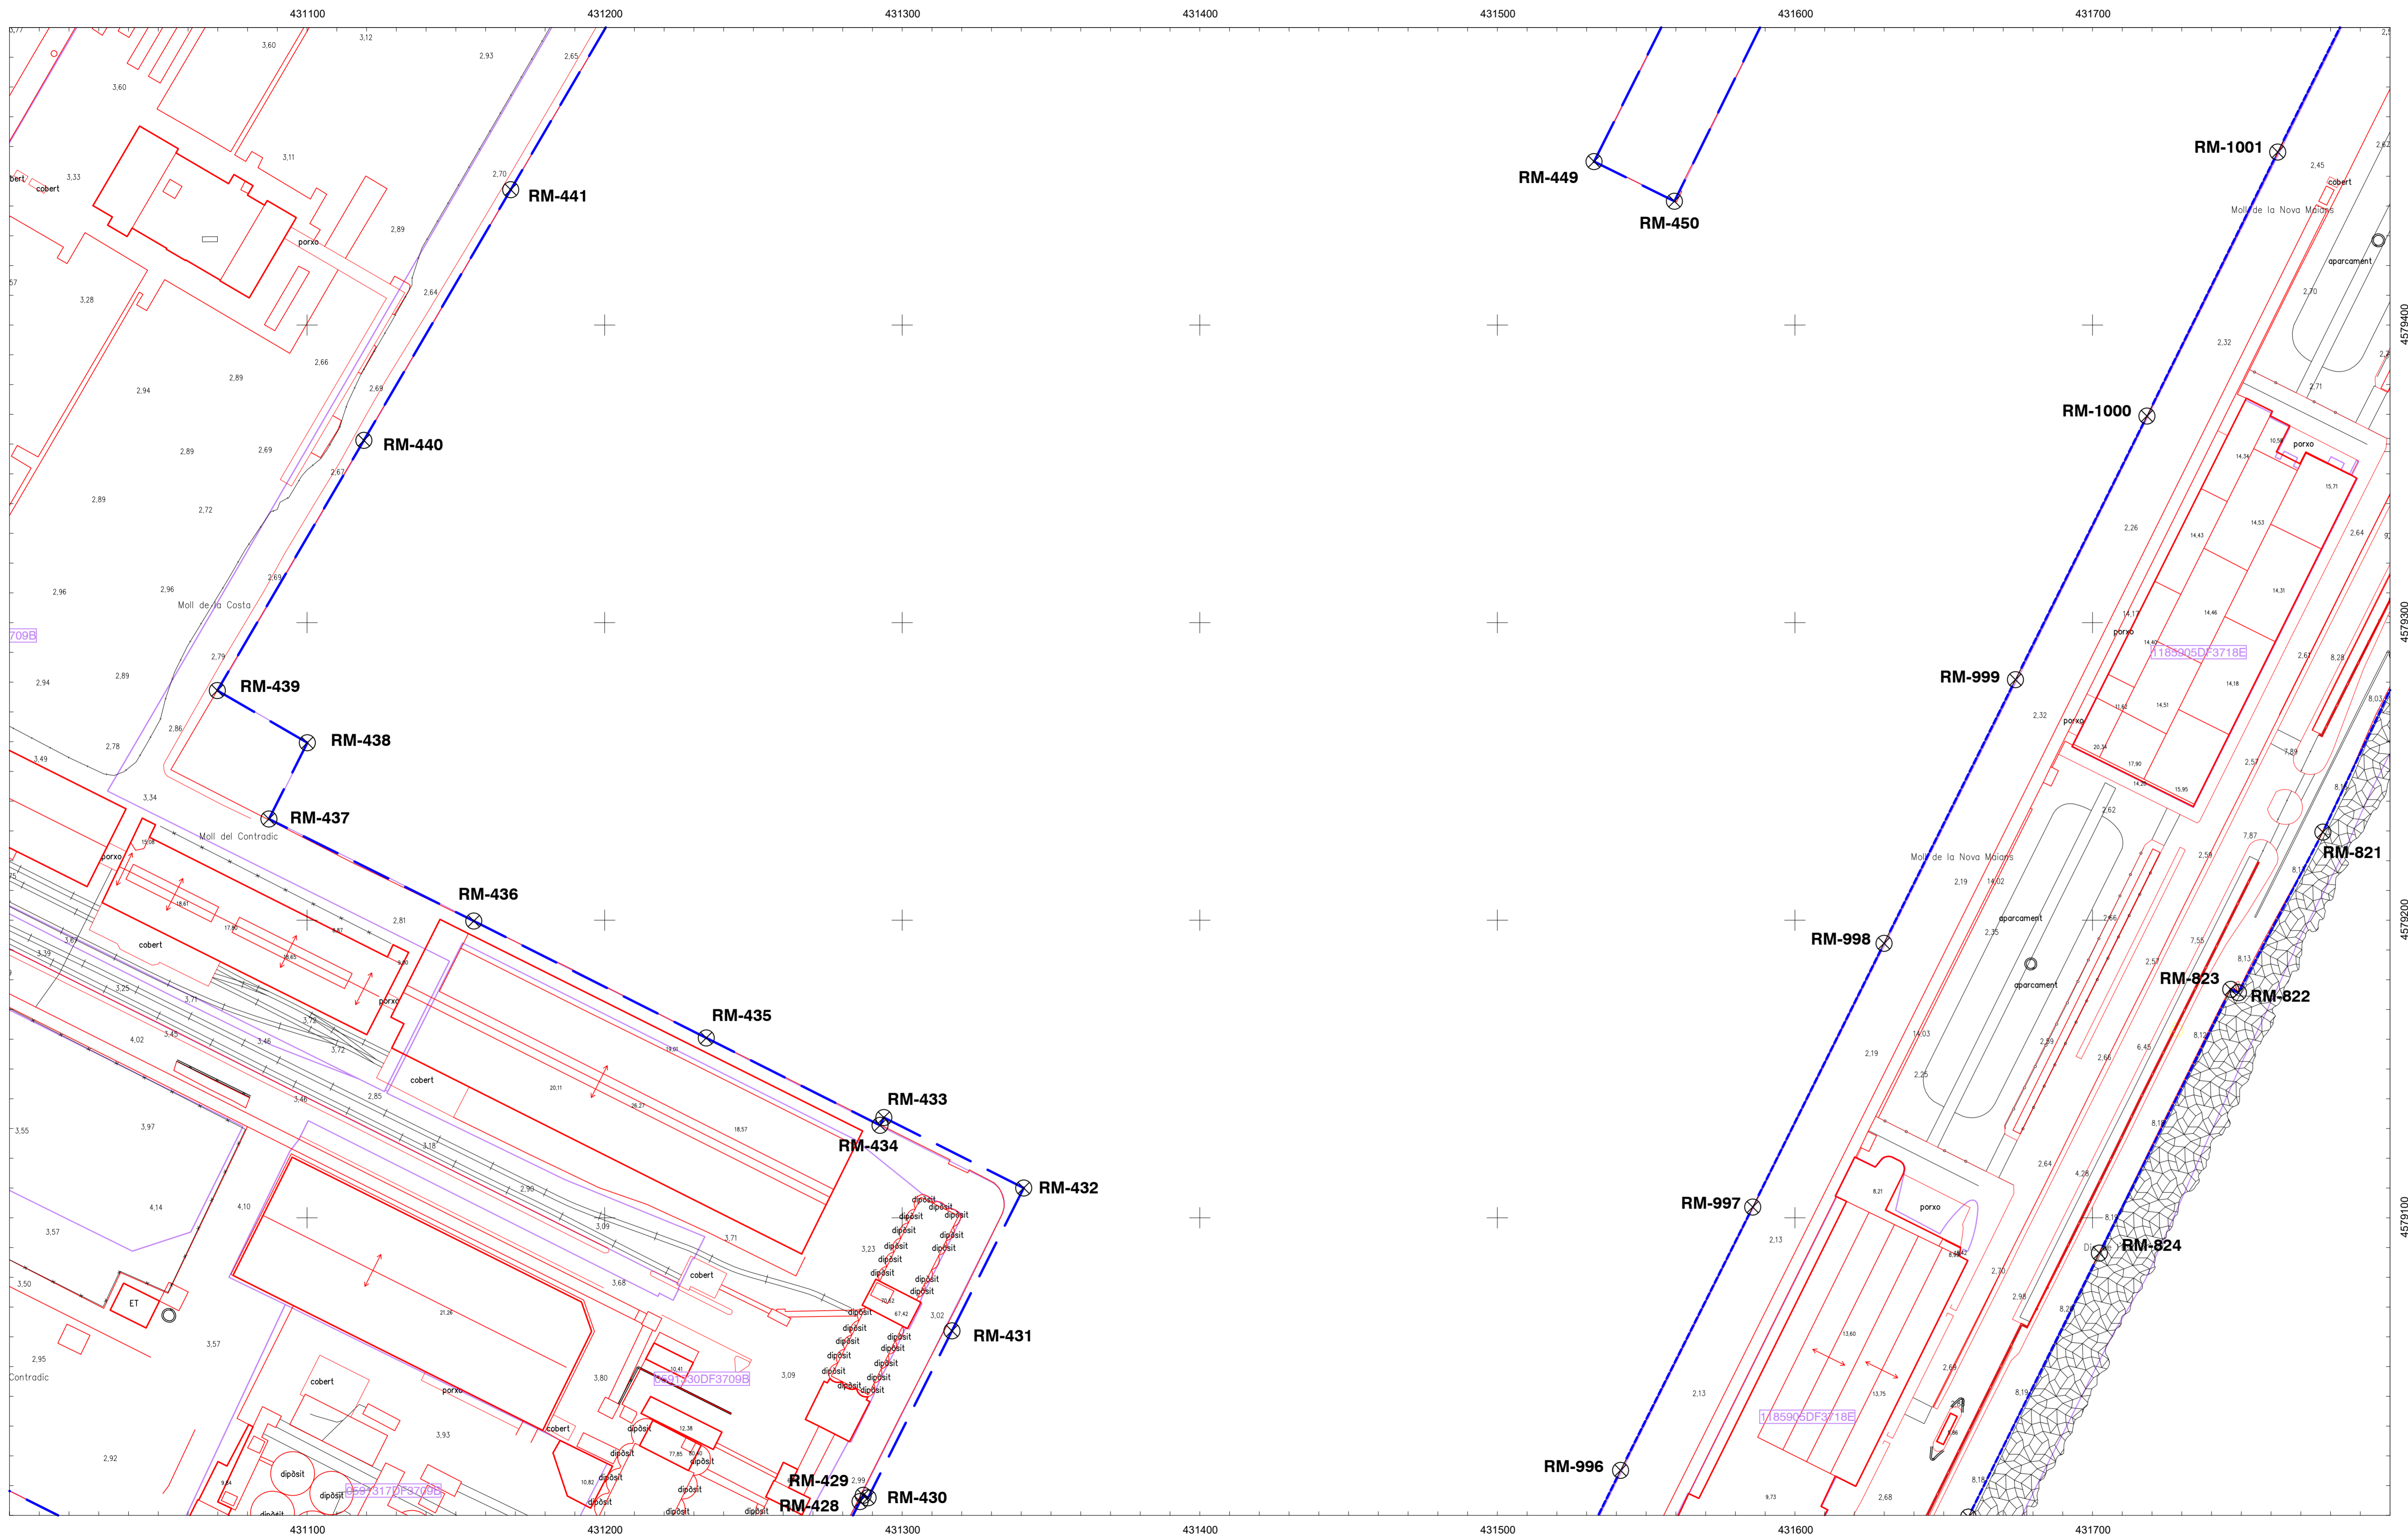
431100 431200 431300 431400 431500 431600 431700

RM-1001
RM-449
RM-450
RM-441
RM-440
RM-1000
RM-999
RM-439
RM-438
RM-437
RM-436
RM-435
RM-433
RM-434
RM-432
RM-431
RM-429
RM-428
RM-430
RM-998
RM-997
RM-996
RM-821
RM-823
RM-822
RM-824

Moll de la Costa
Moll del Contradic
Moll de la Nova Mallorca
Moll de la Nova Malons
Contradic

cobert
porxo
aparcament
dipòsit
ET

709B
1185905DF3718E
0591430DF3709B
0591317DF3709B

3,60 3,12 2,93 2,65 3,60 3,33 3,11 2,70 2,89 3,28 2,64 2,66 2,94 2,89 2,69 2,89 2,69 2,67 2,89 2,72 2,96 2,96 2,69 2,79 2,94 2,89 2,86 2,78 3,49 3,34 2,81 3,25 3,71 3,72 3,72 4,02 3,45 3,46 3,46 2,85 3,55 3,97 3,18 2,99 4,14 4,10 3,09 3,57 3,71 3,23 3,68 3,50 3,02 3,57 2,95 3,80 3,09 3,93 2,92 2,99

2,45 2,70 2,32 2,71 2,26 2,64 2,32 2,57 2,62 2,59 2,19 2,35 2,66 2,57 2,19 2,25 2,59 2,66 2,64 2,13 2,70 2,98 2,66 2,13 2,68 7,89 7,87 7,55 8,13 6,45 8,12 4,28 8,21 8,19 8,18

4579400 4579300 4579200 4579100